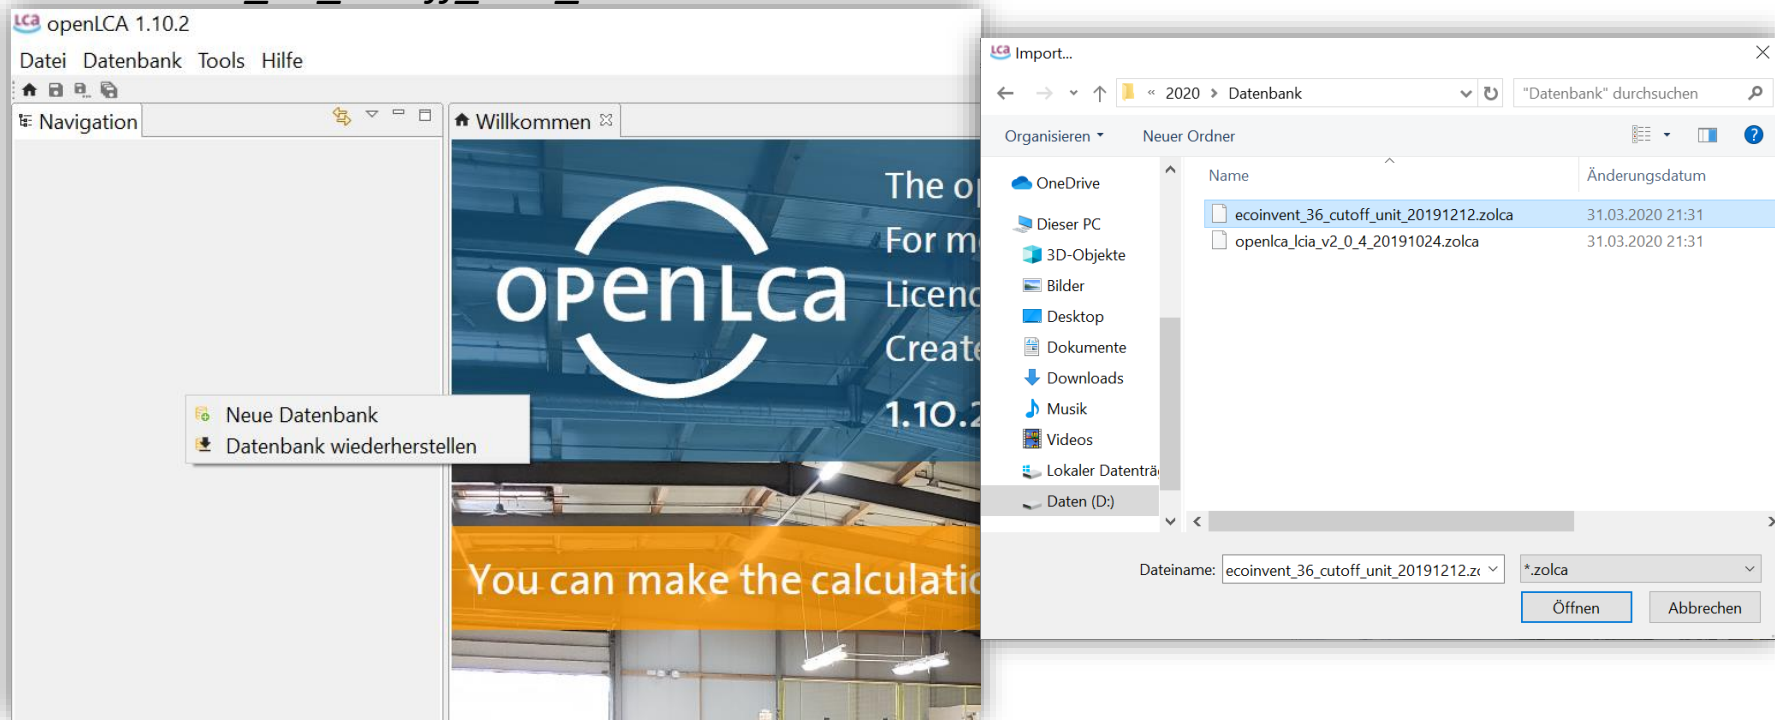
openLCA 1.10.2

Datei Datenbank Tools Hilfe

Navigation

Willkommen

openLCA

The o
For m
Licen
Create
1.10.2

Neue Datenbank
Datenbank wiederherstellen

You can make the calculati

Import...

« 2020 › Datenbank

"Datenbank" durchsuchen

Organisieren ▾ Neuer Ordner

OneDrive
Dieser PC
3D-Objekte
Bilder
Desktop
Dokumente
Downloads
Musik
Videos
Lokaler Datenträ
Daten (D:)

| Name | Änderungsdatum |
|---|---|
| ecoinvent_36_cutoff_unit_20191212.zolca | 31.03.2020 21:31 |
| openlca_lcia_v2_0_4_20191024.zolca | 31.03.2020 21:31 |

Dateiname: ecoinvent_36_cutoff_unit_20191212.z
*.zolca

Öffnen Abbrechen